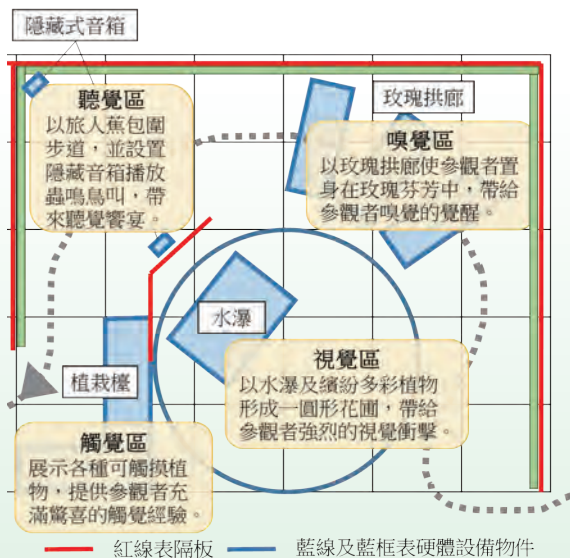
隱藏式音箱

聽覺區
以旅人蕉包圍步道，並設置隱藏音箱播放蟲鳴鳥叫，帶來聽覺饗宴。

玫瑰拱廊

嗅覺區
以玫瑰拱廊使參觀者置身在玫瑰芬芳中，帶給參觀者嗅覺的覺醒。

水瀑

植栽檯

視覺區
以水瀑及繽紛多彩植物形成一圓形花圃，帶給參觀者強烈的視覺衝擊。

觸覺區
展示各種可觸摸植物，提供參觀者充滿驚喜的觸覺經驗。

紅線表隔板　藍線及藍框表硬體設備物件